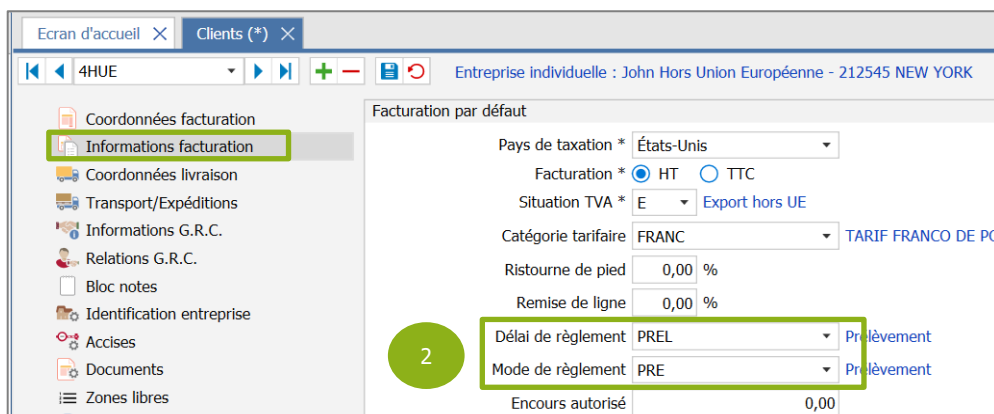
Ecran d'accueil ✕ Clients (*) ✕

4HUE

Entreprise individuelle : John Hors Union Européenne - 212545 NEW YORK

Coordonnées facturation
Informations facturation
Coordonnées livraison
Transport/Expéditions
Informations G.R.C.
Relations G.R.C.
Bloc notes
Identification entreprise
Accises
Documents
Zones libres

Facturation par défaut

Pays de taxation * États-Unis
Facturation * HT TTC
Situation TVA * E Export hors UE
Catégorie tarifaire FRANC TARIF FRANCO DE PO
Ristourne de pied 0,00 %
Remise de ligne 0,00 %
Délai de règlement PREL Prélèvement
Mode de règlement PRE Prélèvement
Encours autorisé 0,00

2